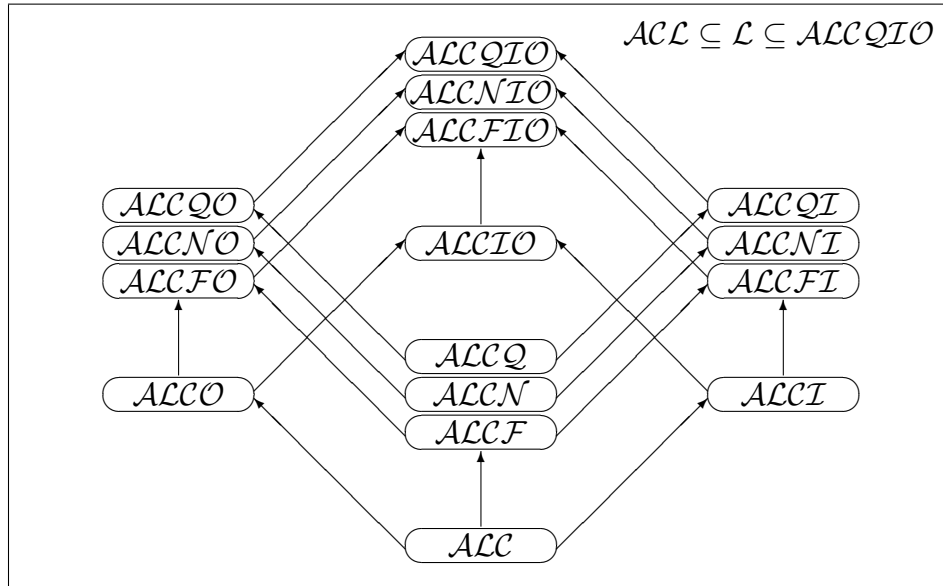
$\mathcal{ALCQIO}$
$\mathcal{ALCNIO}$
$\mathcal{ALCFIO}$

$\mathcal{ACL} \subseteq \mathcal{L} \subseteq \mathcal{ALCQIO}$

$\mathcal{ALCQO}$
$\mathcal{ALCNO}$
$\mathcal{ALCFO}$

$\mathcal{ALCIO}$

$\mathcal{ALCQI}$
$\mathcal{ALCNI}$
$\mathcal{ALCFI}$

$\mathcal{ALCQ}$
$\mathcal{ALCN}$
$\mathcal{ALCF}$

$\mathcal{ALCO}$

$\mathcal{ALCI}$

$\mathcal{ALC}$